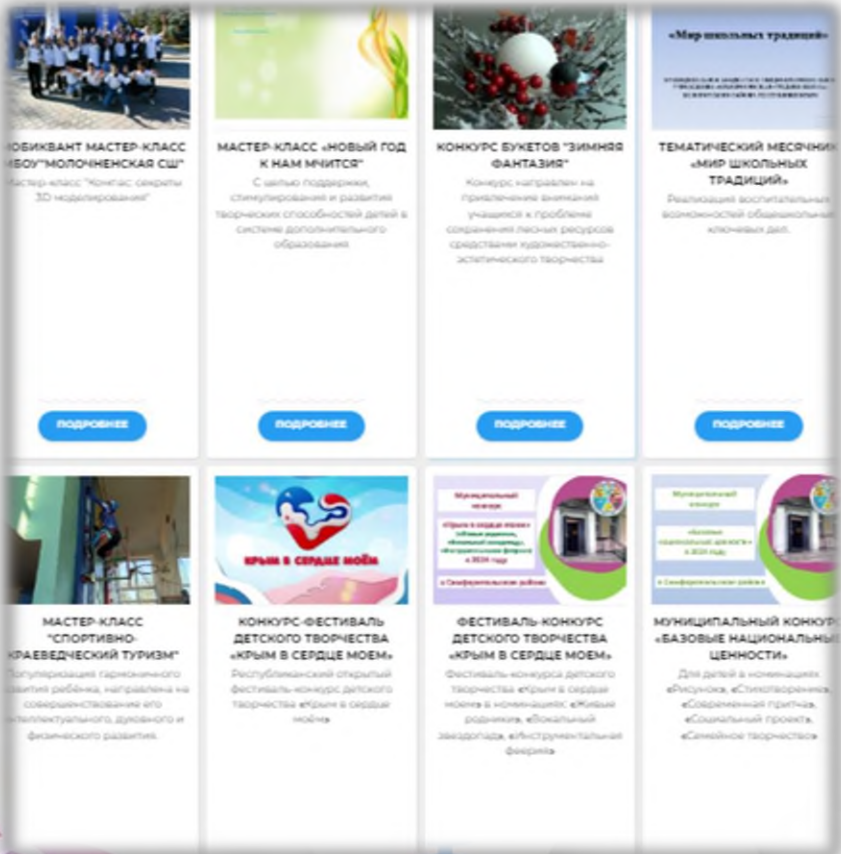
ОБИКВАНТ МАСТЕР-КЛАСС МБОУ"МОЛОЧНЕНСКАЯ СШ"
Мастер-класс "Компас секреты 3D моделирования"
ПОДРОБНЕЕ

МАСТЕР-КЛАСС «НОВЫЙ ГОД К НАМ МЧИТСЯ"
С целью поддержки, стимулирования и развития творческих способностей детей в системе дополнительного образования
ПОДРОБНЕЕ

«Мир школьных традиций»
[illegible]

КОНКУРС БУКЕТОВ "ЗИМНЯЯ ФАНТАЗИЯ"
Конкурс направлен на привлечение внимания учащихся к проблеме сохранения лесных ресурсов средствами художественно-эстетического творчества
ПОДРОБНЕЕ

ТЕМАТИЧЕСКИЙ МЕСЯЧНИК «МИР ШКОЛЬНЫХ ТРАДИЦИЙ»
Реализация воспитательных возможностей общешкольных ключевых дел.
ПОДРОБНЕЕ

МАСТЕР-КЛАСС "СПОРТИВНО-КРАЕВЕДЧЕСКИЙ ТУРИЗМ"
Популяризация гармоничного развития ребёнка, направлена на совершенствование его интеллектуального, духовного и физического развития.

КРЫМ В СЕРДЦЕ МОЁМ
КОНКУРС-ФЕСТИВАЛЬ ДЕТСКОГО ТВОРЧЕСТВА «КРЫМ В СЕРДЦЕ МОЕМ»
Республиканский открытый фестиваль-конкурс детского творчества «Крым в сердце моём»

Муниципальный конкурс
«Крым в сердце моем» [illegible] в 2024 году
в Симферопольском районе
ФЕСТИВАЛЬ-КОНКУРС ДЕТСКОГО ТВОРЧЕСТВА «КРЫМ В СЕРДЦЕ МОЕМ»
Фестиваль-конкурс детского творчества «Крым в сердце моём» в номинациях: «Живые родники», «Вокальный звездопад», «Инструментальная феерия»

Муниципальный конкурс
«Базовые национальные ценности» в 2024 году
в Симферопольском районе
МУНИЦИПАЛЬНЫЙ КОНКУР «БАЗОВЫЕ НАЦИОНАЛЬНЫ ЦЕННОСТИ»
Для детей в номинациях «Рисунок», «Стихотворение», «Современная притча», «Социальный проект», «Семейное творчество»